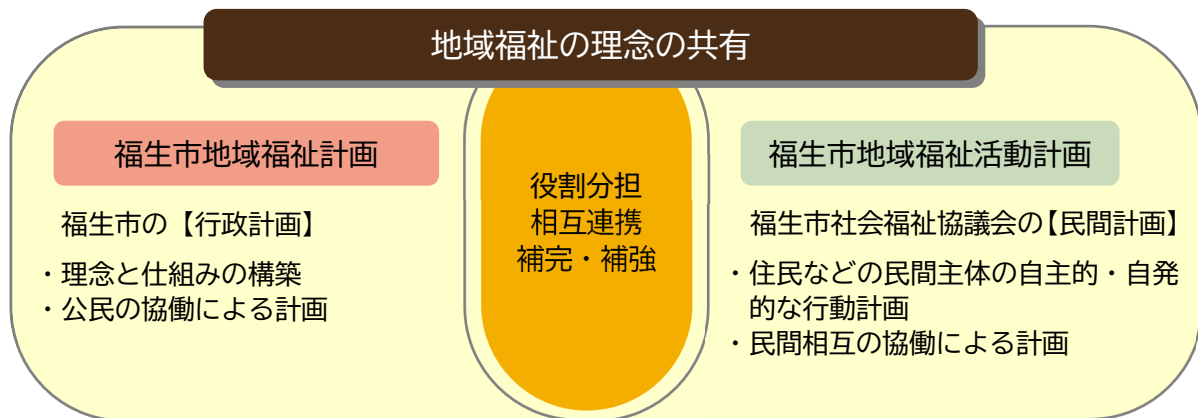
地域福祉の理念の共有

福生市地域福祉計画

福生市の【行政計画】

・理念と仕組みの構築
・公民の協働による計画

役割分担
相互連携
補完・補強

福生市地域福祉活動計画

福生市社会福祉協議会の【民間計画】

・住民などの民間主体の自主的・自発的な行動計画
・民間相互の協働による計画